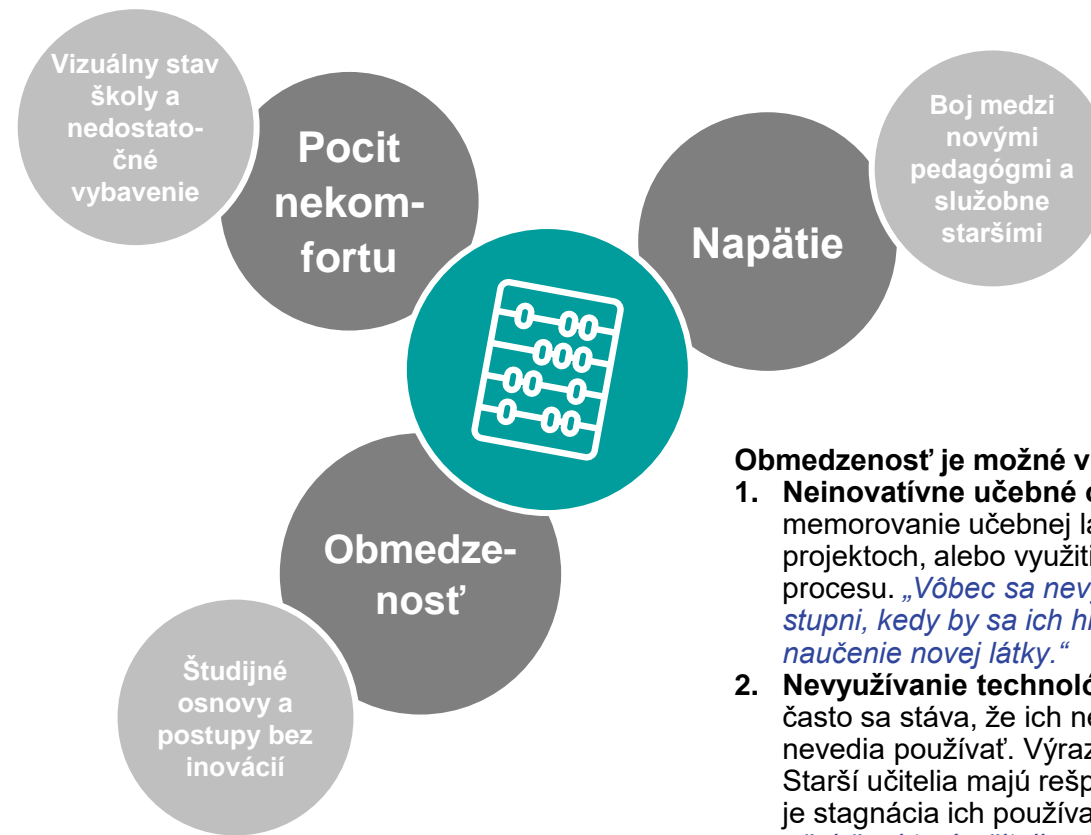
Vizuálny stav školy a nedostatočné vybavenie

Pocit nekomfortu

Napätie

Boj medzi novými pedagógmi a služobne staršími

Obmedzenosť

Študijné osnovy a postupy bez inovácií

Obmedzenosť je možné v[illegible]

1. Neinovatívne učebné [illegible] memorovanie učebnej l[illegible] projektoch, alebo využit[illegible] procesu. „Vôbec sa nev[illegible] stupni, kedy by sa ich h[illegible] naučenie novej látky."

2. Nevyužívanie technoló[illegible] často sa stáva, že ich n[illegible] nevedia používať. Výraz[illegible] Starší učitelia majú rešp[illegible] je stagnácia ich používa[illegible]